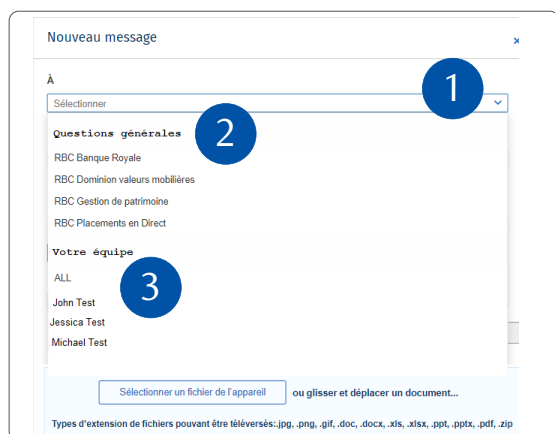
Nouveau message

×

À

Sélectionner

1

Questions générales

2

RBC Banque Royale

RBC Dominion valeurs mobilières

RBC Gestion de patrimoine

RBC Placements en Direct

Votre équipe

ALL

3

John Test

Jessica Test

Michael Test

Sélectionner un fichier de l'appareil

ou glisser et déplacer un document...

Types d'extension de fichiers pouvant être téléversés:.jpg, .png, .gif, .doc, .docx, .xls, .xlsx, .ppt, .pptx, .pdf, .zip